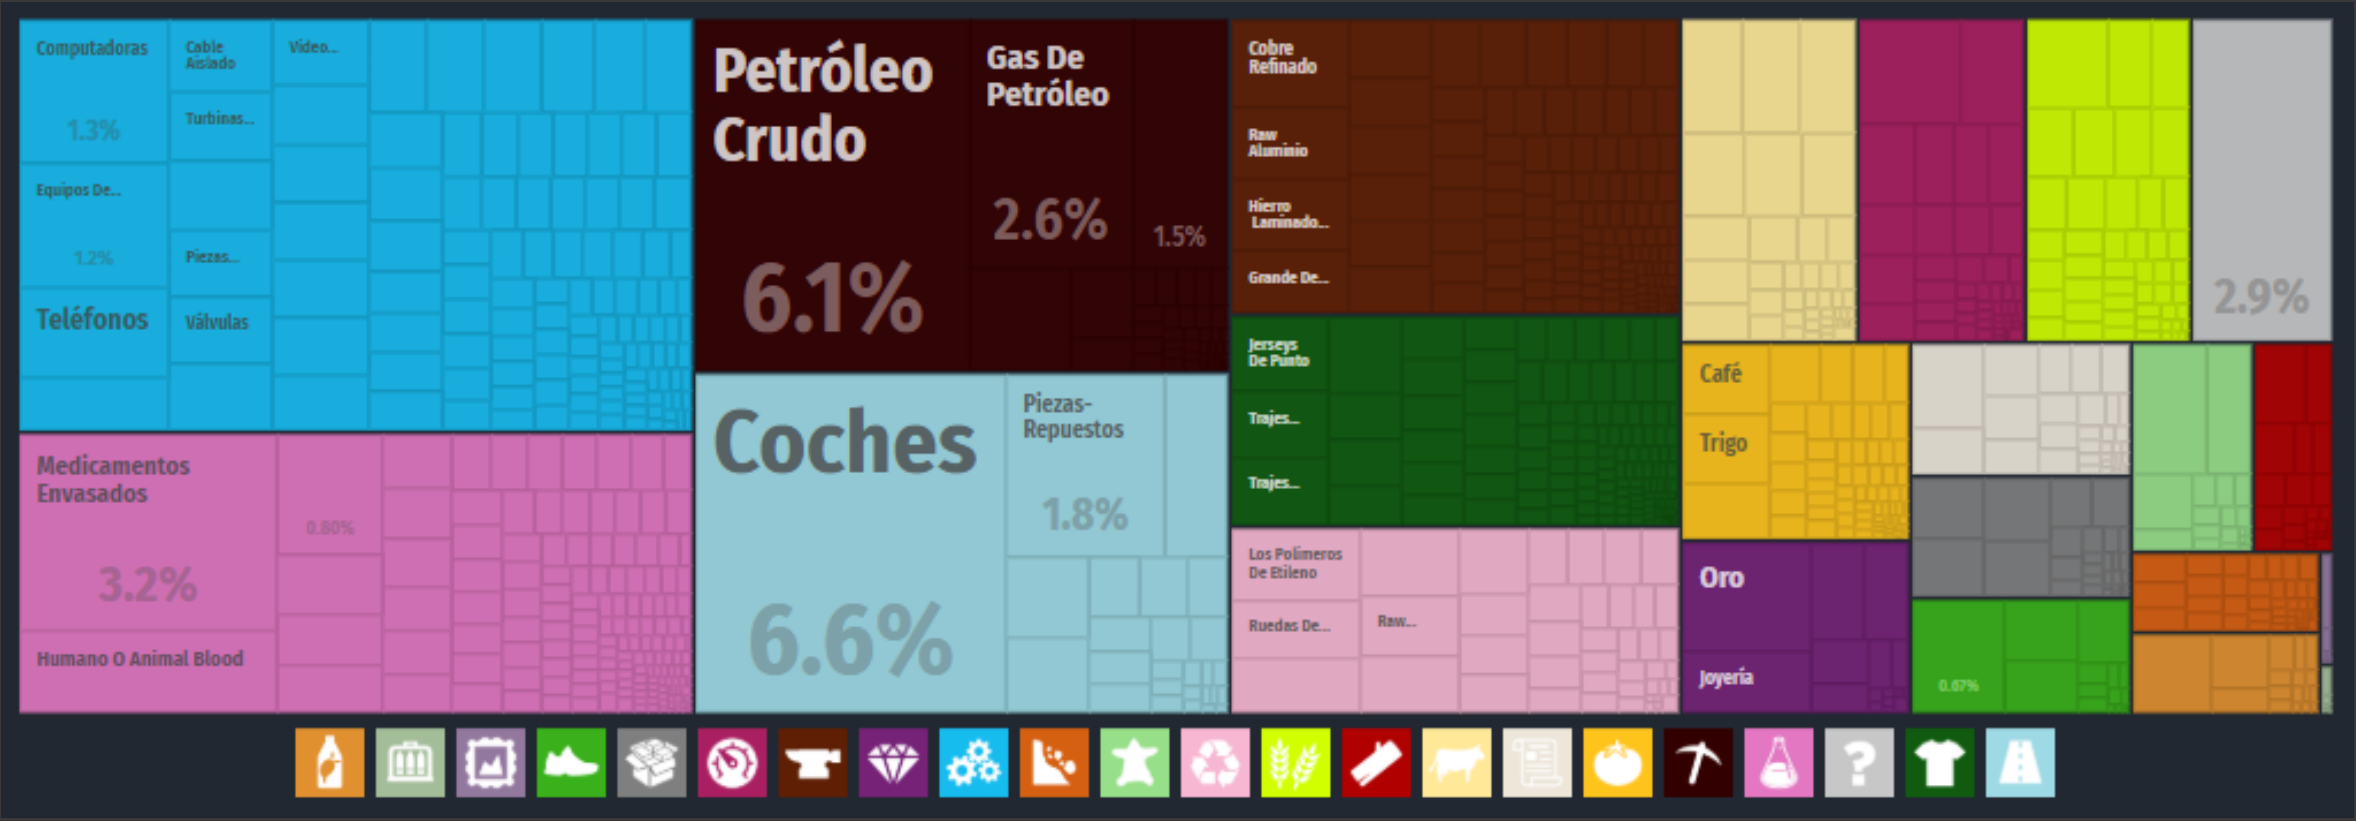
Computadoras
1.3%
Cable Aislado
Video...
Turbinas...
Equipos De...
1.2%
Piezas...
Teléfonos
Válvulas
Petróleo Crudo
6.1%
Gas De Petróleo
2.6%
1.5%
Cobre Refinado
Raw Aluminio
Hierro Laminado...
Grande De...
2.9%
Medicamentos Envasados
0.80%
3.2%
Humano O Animal Blood
Coches
6.6%
Piezas-Repuestos
1.8%
Jerseys De Punto
Trajes...
Trajes...
Café
Trigo
Los Polímeros De Etileno
Ruedas De...
Raw...
Oro
Joyería
0.67%